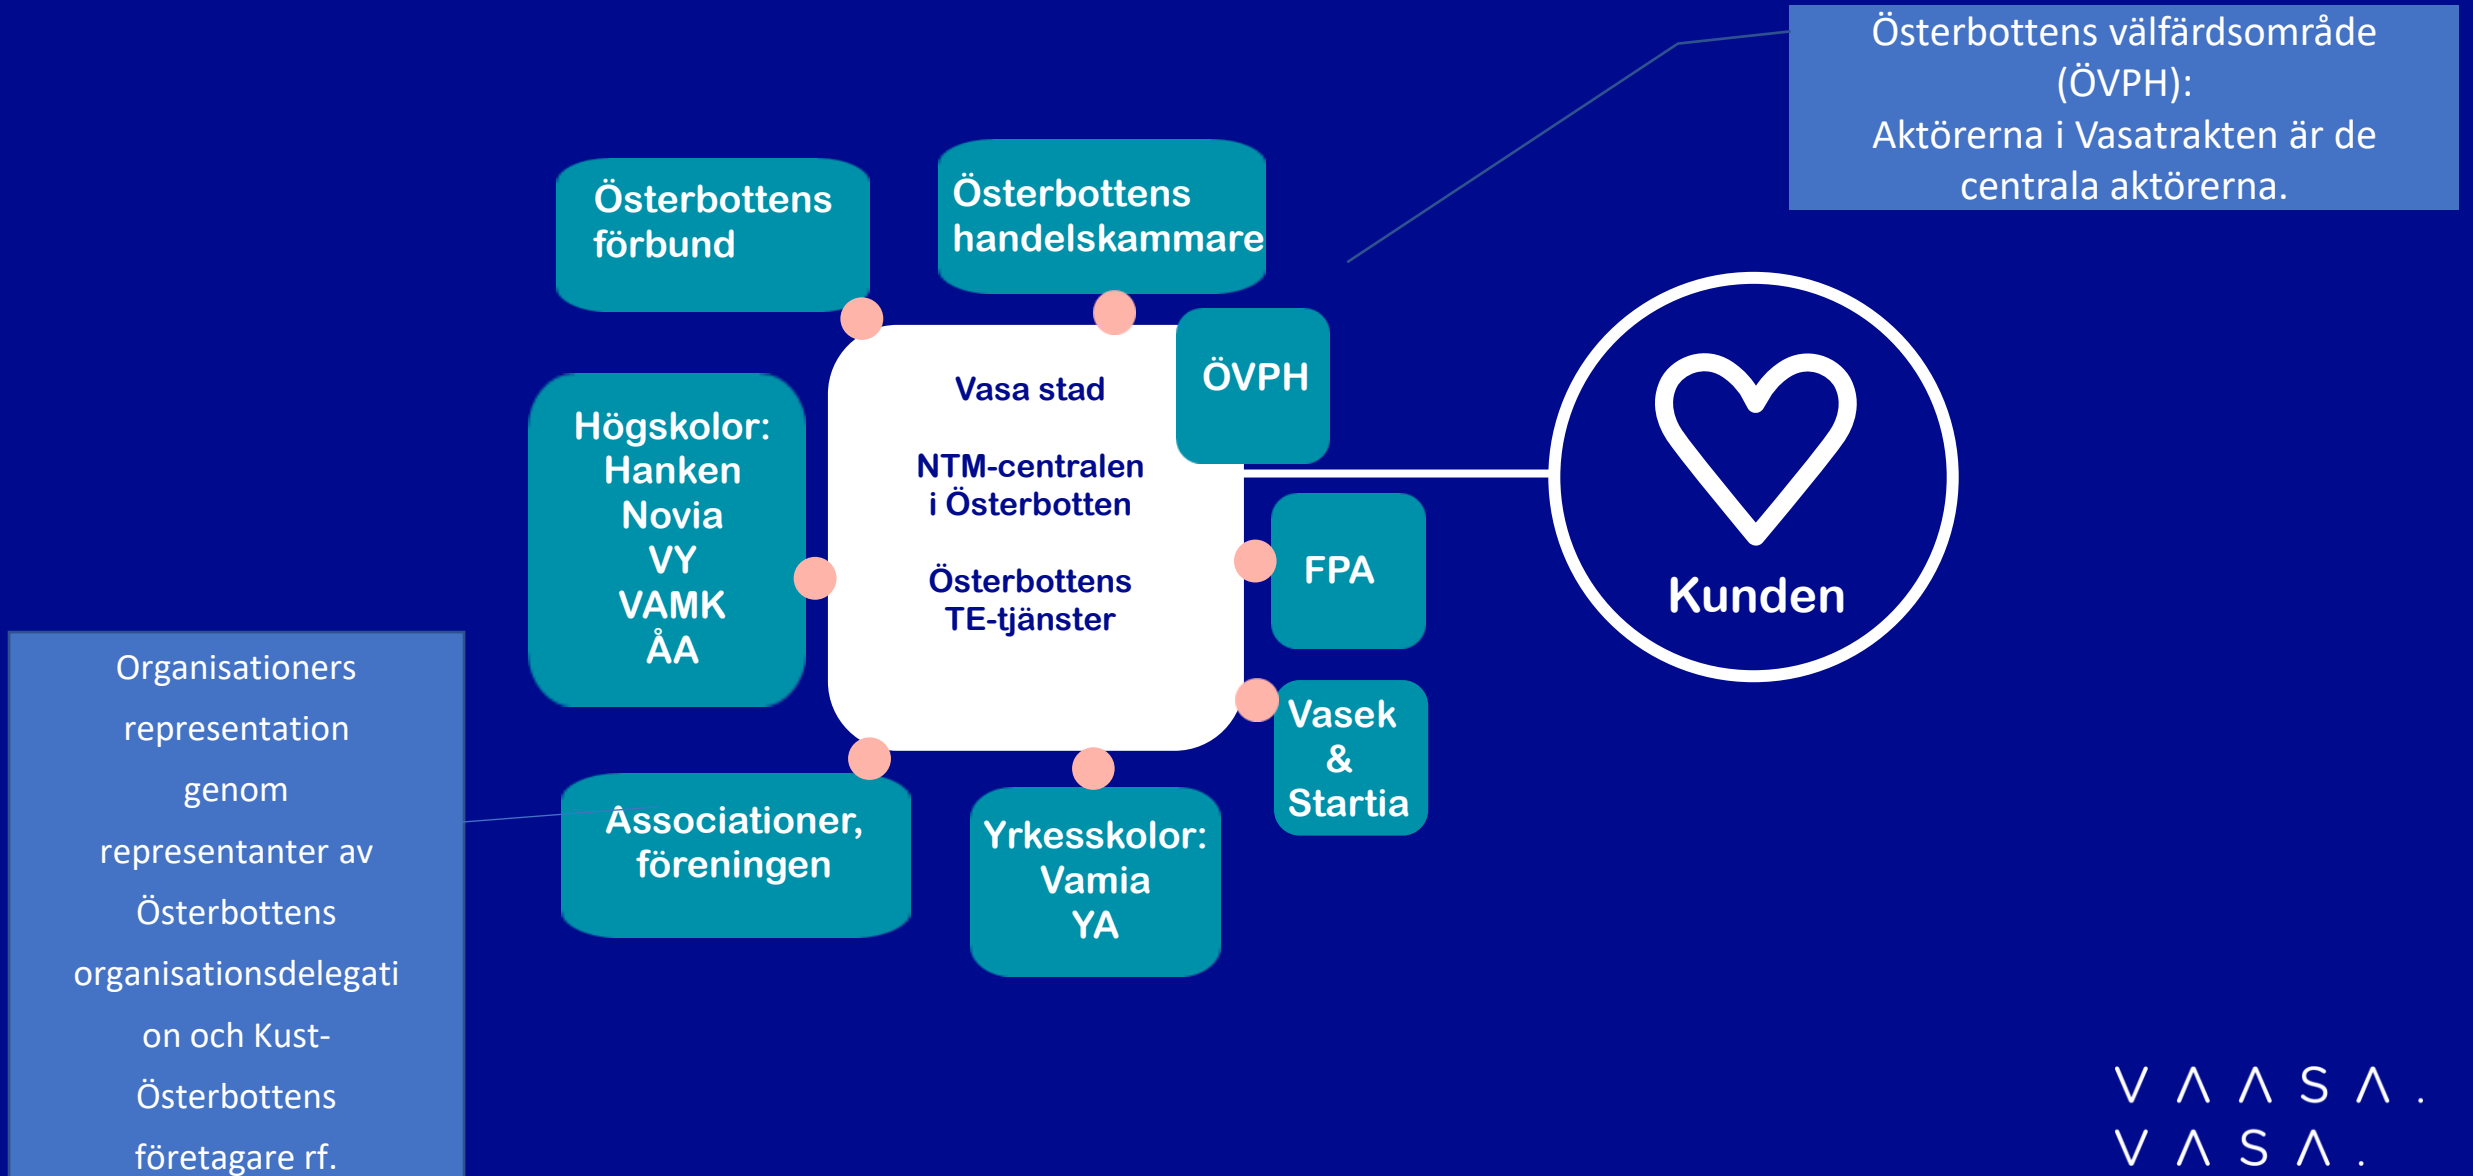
Österbottens välfärdsområde (ÖVPH):
Aktörerna i Vasatrakten är de centrala aktörerna.

Österbottens förbund

Österbottens handelskammare

Högskolor:
Hanken
Novia
VY
VAMK
ÅA

Vasa stad

NTM-centralen i Österbotten

Österbottens TE-tjänster

ÖVPH

FPA

Vasek & Startia

Kunden

Organisationers representation genom representanter av Österbottens organisationsdelegation och Kust-Österbottens företagare rf.

Associationer, föreningen

Yrkesskolor:
Vamia
YA

VAASA.
VASA.